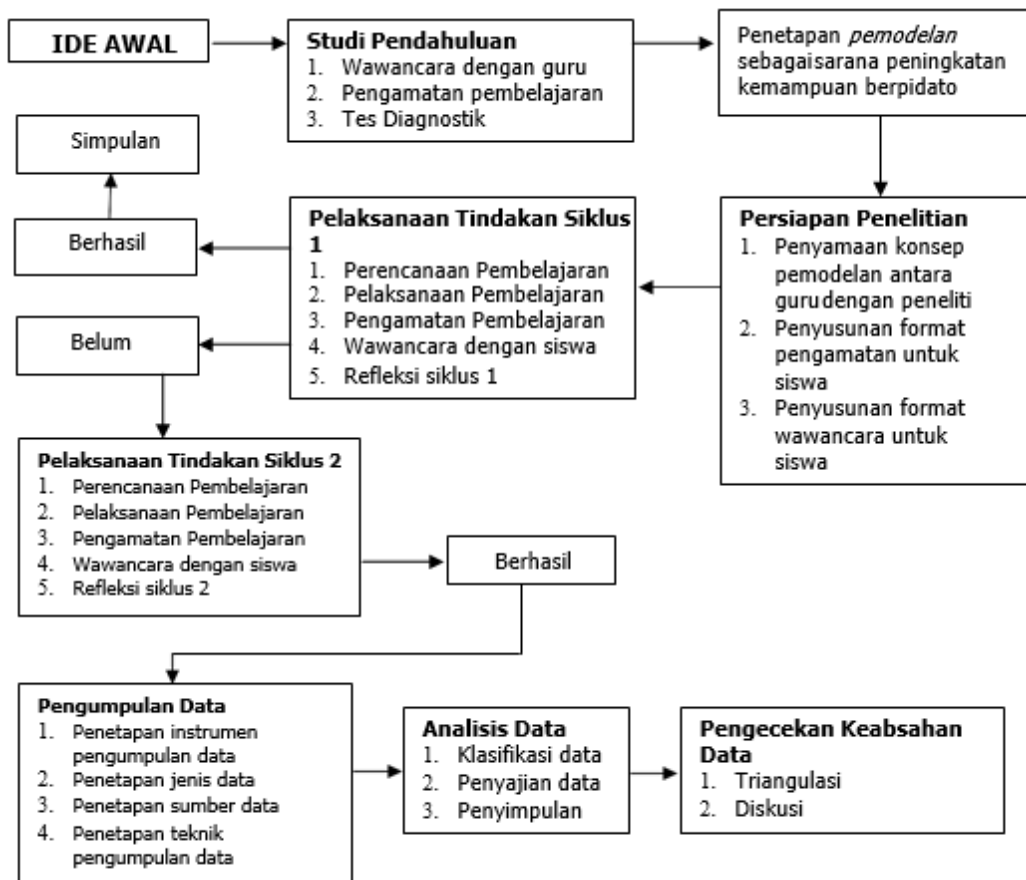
IDE AWAL

Studi Pendahuluan
1. Wawancara dengan guru
2. Pengamatan pembelajaran
3. Tes Diagnostik

Penetapan *pemodelan* sebagaisarana peningkatan kemampuan berpidato

Simpulan

Berhasil

Pelaksanaan Tindakan Siklus 1
1. Perencanaan Pembelajaran
2. Pelaksanaan Pembelajaran
3. Pengamatan Pembelajaran
4. Wawancara dengan siswa
5. Refleksi siklus 1

Persiapan Penelitian
1. Penyamaan konsep pemodelan antara guru dengan peneliti
2. Penyusunan format pengamatan untuk siswa
3. Penyusunan format wawancara untuk siswa

Belum

Pelaksanaan Tindakan Siklus 2
1. Perencanaan Pembelajaran
2. Pelaksanaan Pembelajaran
3. Pengamatan Pembelajaran
4. Wawancara dengan siswa
5. Refleksi siklus 2

Berhasil

Pengumpulan Data
1. Penetapan instrumen pengumpulan data
2. Penetapan jenis data
3. Penetapan sumber data
4. Penetapan teknik pengumpulan data

Analisis Data
1. Klasifikasi data
2. Penyajian data
3. Penyimpulan

Pengecekan Keabsahan Data
1. Triangulasi
2. Diskusi